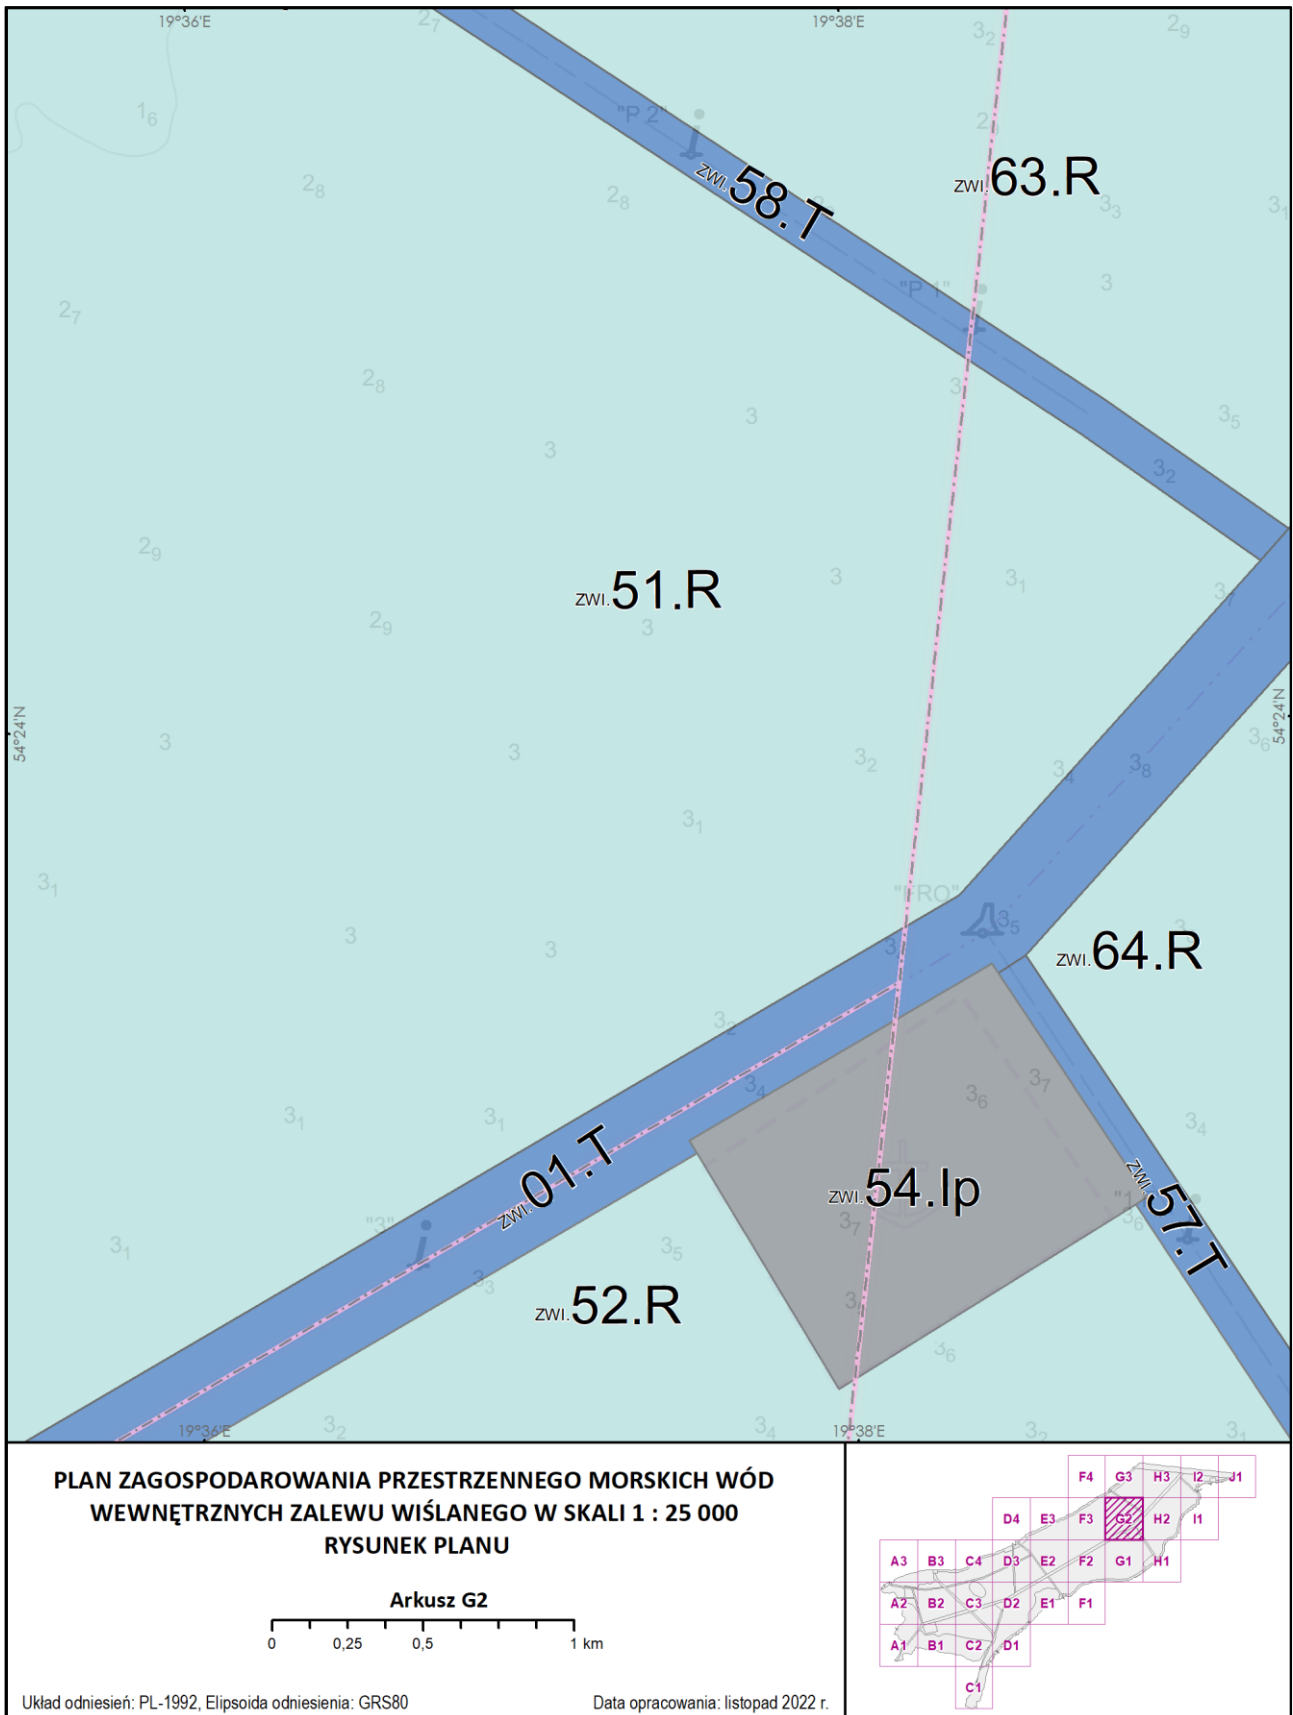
19°36'E
19°38'E
$2_7$
$3_2$
$2_9$
$1_6$
"P 2"
$2_8$
ZWI.58.T
ZWI.63.R
$2_8$
$3_3$
$3_1$
$2_8$
3
$2_7$
"P 1"
$2_8$
3
$3_5$
3
3
$3_2$
$2_9$
ZWI.51.R
3
$3_1$
$2_9$
3
54°24'N
54°24'N
3
3
$3_2$
$3_4$
$3_8$
$3_6$
$3_1$
$3_1$
"FRO"
3
3
$3_5$
ZWI.64.R
3
$3_2$
$3_7$
$3_4$
$3_6$
$3_1$
$3_1$
$3_4$
ZWI.01.T
ZWI.54.Ip
"3"
$3_7$
ZWI.57.T
$3_1$
$3_5$
$3_3$
ZWI.52.R
3
$3_6$
19°36'E
$3_2$
$3_4$
19°38'E
$3_2$
$3_1$

PLAN ZAGOSPODAROWANIA PRZESTRZENNEGO MORSKICH WÓD WEWNĘTRZNYCH ZALEWU WIŚLANEGO W SKALI 1 : 25 000
RYSUNEK PLANU

Arkusz G2

0 0,25 0,5 1 km

Układ odniesień: PL-1992, Elipsoida odniesienia: GRS80
Data opracowania: listopad 2022 r.

F4 G3 H3 I2 J1
D4 E3 F3 G2 H2 I1
A3 B3 C4 D3 E2 F2 G1 H1
A2 B2 C3 D2 E1 F1
A1 B1 C2 D1
C1